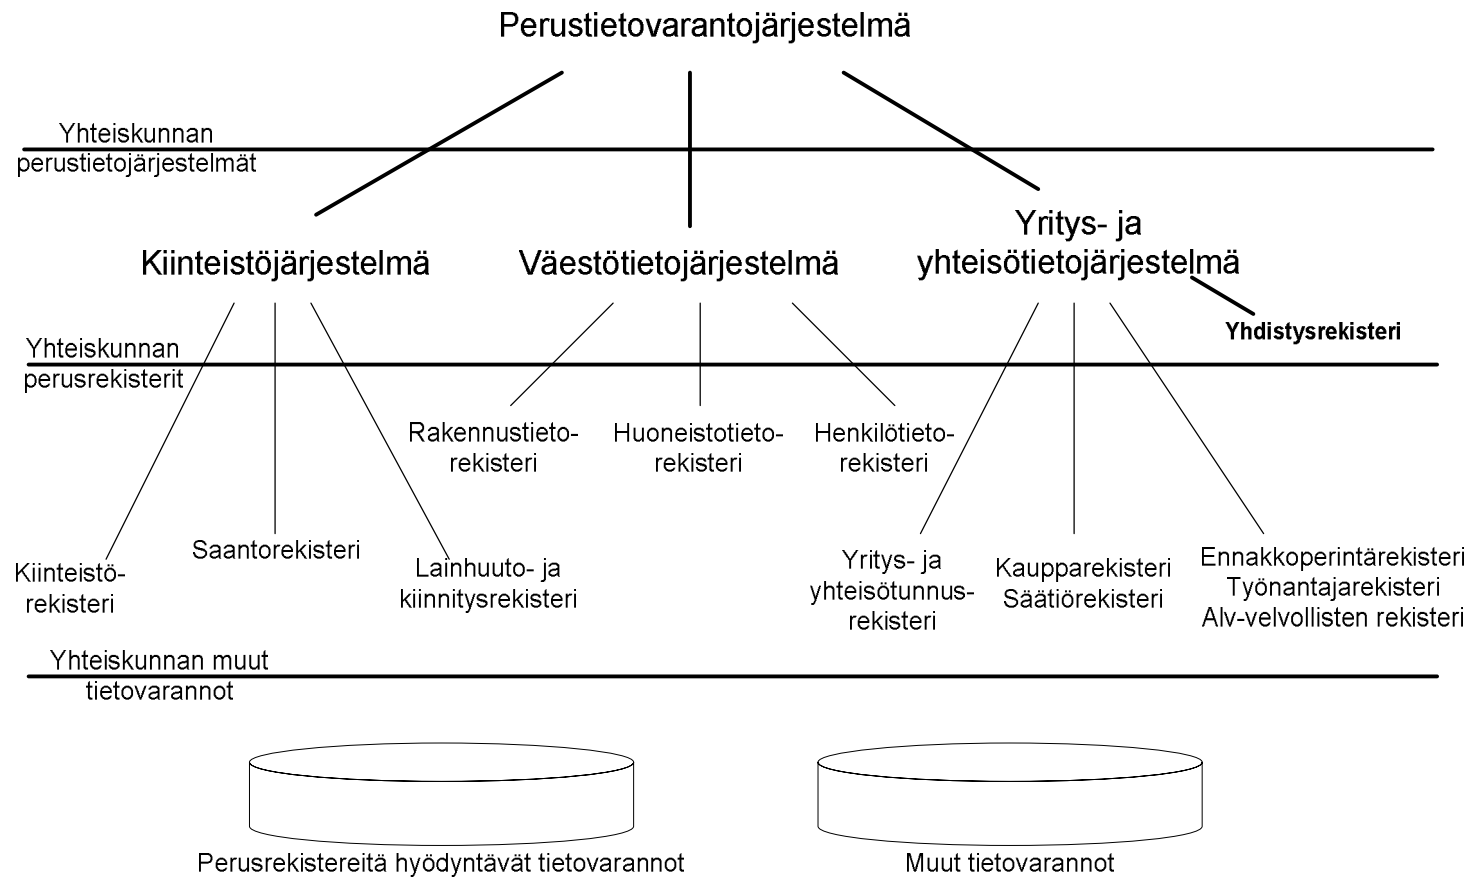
Perustietovarantojärjestelmä

Yhteiskunnan perustietojärjestelmät

Kiinteistöjärjestelmä

Väestötietojärjestelmä

Yritys- ja yhteisötietojärjestelmä

Yhdistysrekisteri

Yhteiskunnan perusrekisterit

Rakennustietorekisteri

Huoneistotietorekisteri

Henkilötietorekisteri

Kiinteistörekisteri

Saantorekisteri

Lainhuuto- ja kiinnitysrekisteri

Yritys- ja yhteisötunnusrekisteri

Kaupparekisteri
Säätiörekisteri

Ennakkoperintärekisteri
Työnantajarekisteri
Alv-velvollisten rekisteri

Yhteiskunnan muut tietovarannot

Perusrekistereitä hyödyntävät tietovarannot

Muut tietovarannot